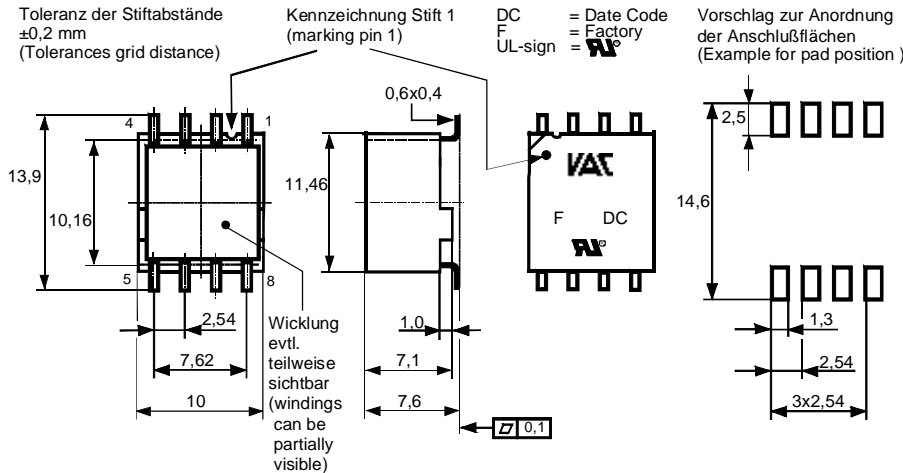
Toleranz der Stiftabstände
±0,2 mm
(Tolerances grid distance)

Kennzeichnung Stift 1
(marking pin 1)

DC = Date Code
F = Factory
UL-sign =

Vorschlag zur Anordnung
der Anschlußflächen
(Example for pad position )

4
1
5
8
13,9
10,16
2,54
7,62
10

Wicklung
evtl.
teilweise
sichtbar
(windings
can be
partially
visible)

0,6x0,4
11,46
1,0
7,1
7,6
0,1

VAC
F
DC

2,5
14,6
1,3
2,54
3x2,54